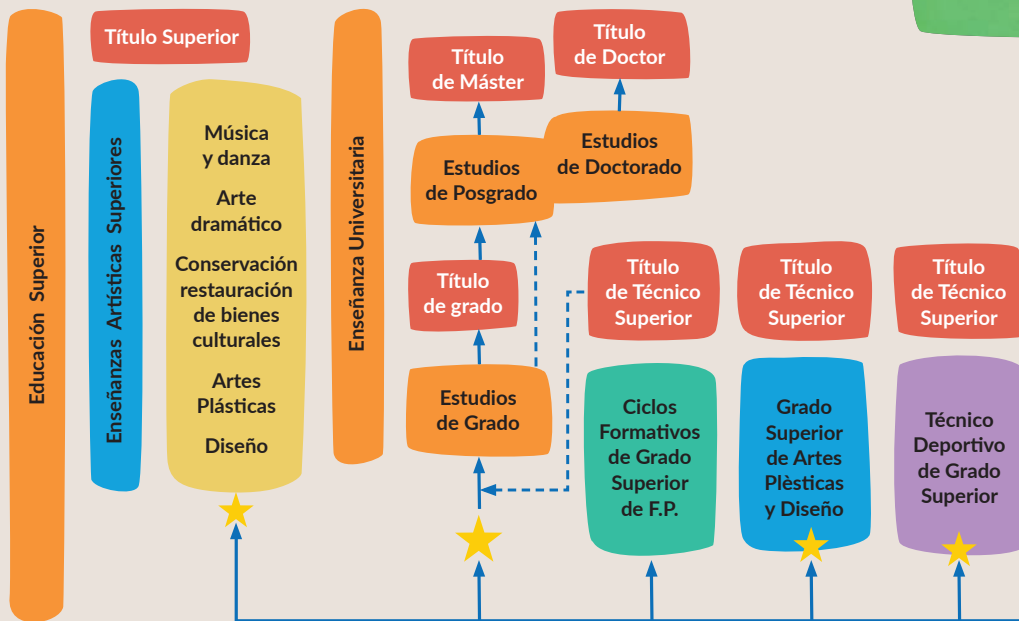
Educación Superior

Título Superior

Enseñanzas Artísticas Superiores

Música y danza

Arte dramático

Conservación restauración de bienes culturales

Artes Plásticas

Diseño

Enseñanza Universitaria

Título de Máster

Título de Doctor

Estudios de Posgrado

Estudios de Doctorado

Título de grado

Estudios de Grado

Título de Técnico Superior

Título de Técnico Superior

Título de Técnico Superior

Ciclos Formativos de Grado Superior de F.P.

Grado Superior de Artes Plèsticas y Diseño

Técnico Deportivo de Grado Superior